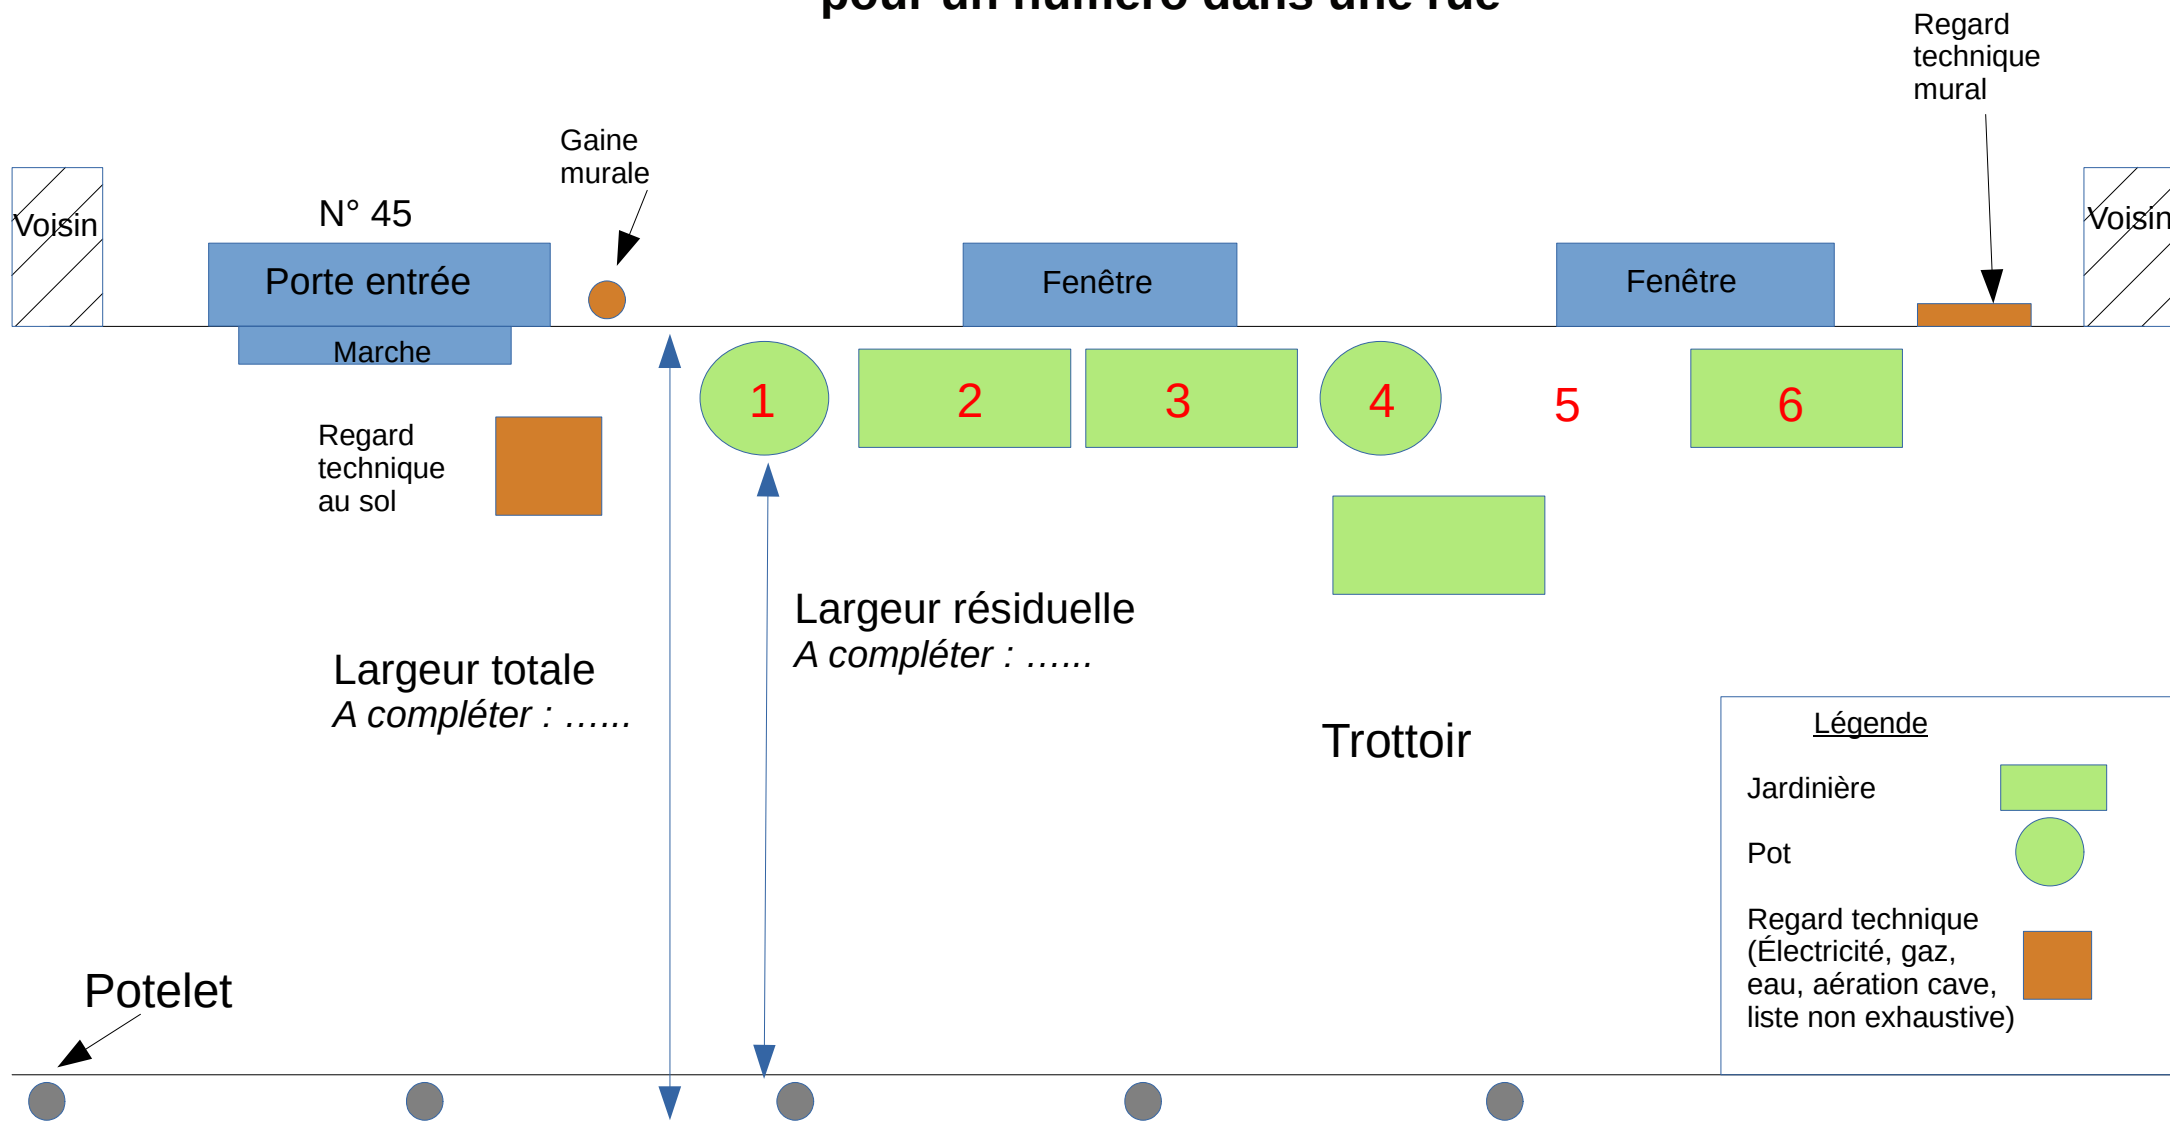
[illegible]

Regard technique mural

Gaine murale

Voisin

N° 45

Porte entrée

Fenêtre

Fenêtre

Voisin

Marche

1

2

3

4

5

6

Regard technique au sol

Largeur résiduelle
*A compléter : ……*

Largeur totale
*A compléter : ……*

Trottoir

Légende

Jardinière

Pot

Regard technique (Électricité, gaz, eau, aération cave, liste non exhaustive)

Potelet